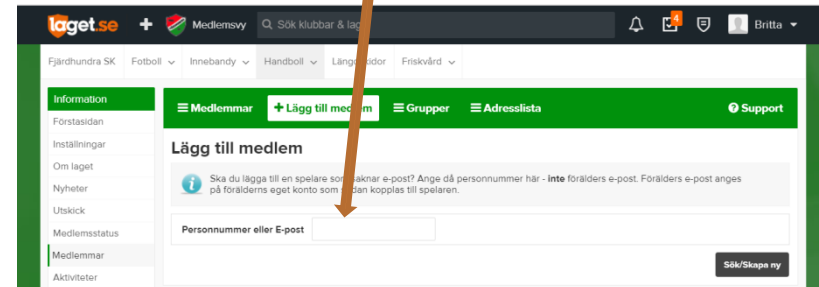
laget.se + Medlemsvy Sök klubbar & lag 4 Britta

Fjärdhundra SK Fotboll Innebandy Handboll Längd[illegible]idor Friskvård

Information
Förstasidan
Inställningar
Om laget
Nyheter
Utskick
Medlemsstatus
Medlemmar
Aktiviteter

Medlemmar + Lägg till medl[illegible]m Grupper Adresslista Support

Lägg till medlem

Ska du lägga till en spelare som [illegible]aknar e-post? Ange då personnummer här - inte förälders e-post. Förälders e-post anges på förälderns eget konto som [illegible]edan kopplas till spelaren.

Personnummer eller E-post

Sök/Skapa ny